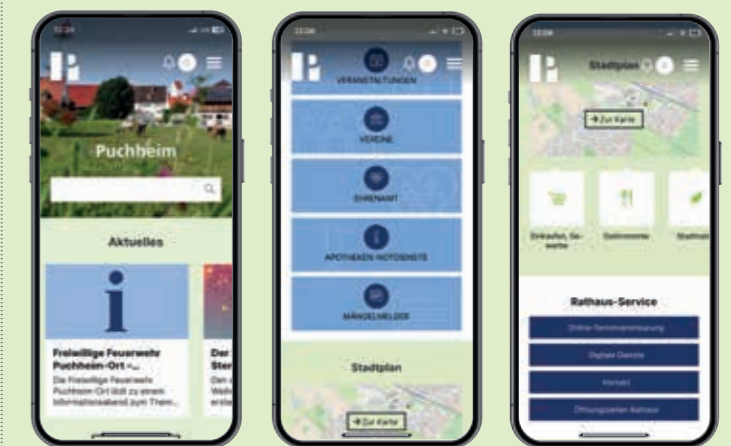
12:06

Puchheim

Aktuelles

i

Freiwillige Feuerwehr Puchheim-Ort -...

Die Freiwillige Feuerwehr Puchheim-Ort lädt zu einem Informationsabend zum Them...

Der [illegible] Ster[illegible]

12:06

VERANSTALTUNGEN

VEREINE

EHRENAMT

APOTHEKEN-NOTDIENSTE

MÄNGELMELDER

Stadtplan

→ Zur Karte

12:06

Stadtplan

→ Zur Karte

Einkaufen, Gewerbe

Gastronomie

Stadtnatur

Rathaus-Service

Online-Terminvereinbarung

Digitale Dienste

Kontakt

Öffnungszeiten Rathaus